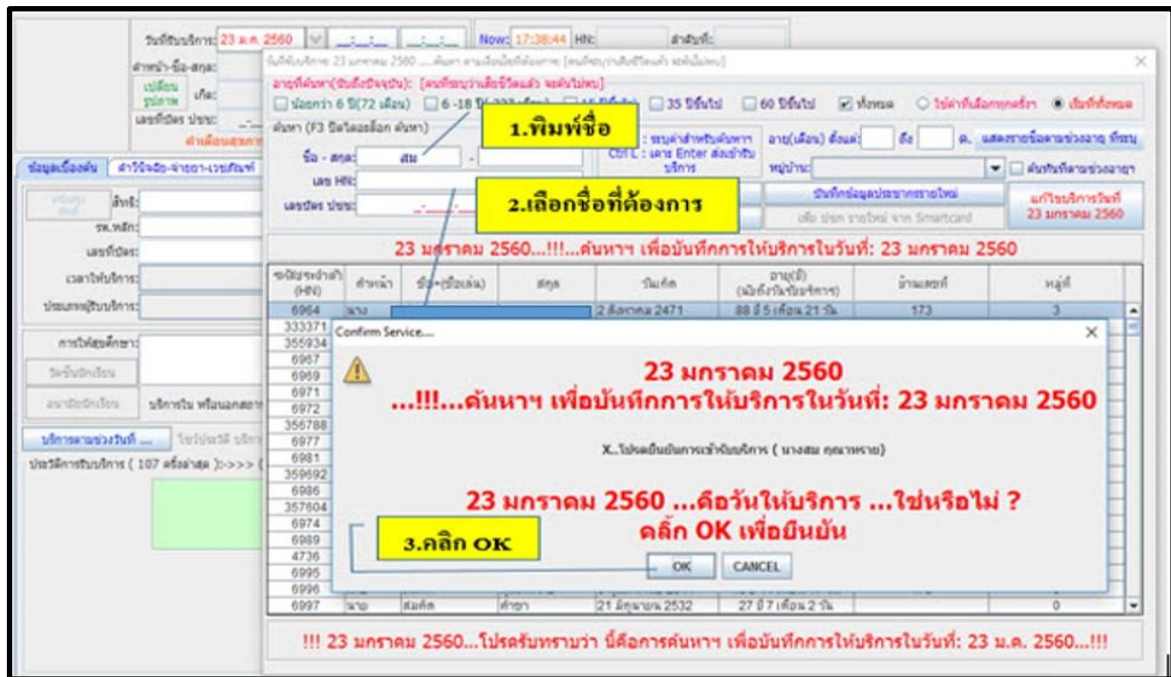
วันที่รับบริการ: 23 ม.ค. 2560   Now: 17:38:44 HN:   สำดับที่:

คำนำหน้า-ชื่อ-สกุล:
เปลี่ยนรูปภาพ
เลขที่บัตร ปชช:

ข้อมูลเบื้องต้น   สำวินิจฉัย-จ่ายยา-เวชภัณฑ์

สิทธิ:
รพ.หลัก:
เลขที่บัตร:
เวลาให้บริการ:
ประเภทผู้รับบริการ:

การให้สุขศึกษา:

บริการใน พร้อมนอกสถาน

บริการตามช่วงวันที่ ...

ประวัติการรับบริการ ( 107 ครั้งล่าสุด )>>>> (

อายุที่ค้นหา(นับถึงปัจจุบัน): [คนที่ระบุว่าเสียชีวิตแล้ว จะค้นไม่พบ]
น้อยกว่า 6 ปี(72 เดือน)   6 -18 ปี   35 ปีขึ้นไป   60 ปีขึ้นไป   ทั้งหมด   ไม่ค้าทีเลือกเกยครั้ง   เริ่มที่ทั้งหมด

ค้นหา (F3 ปิดโดยเลือก ค้นหา)
ชื่อ - สกุล: สม
เลข HN:
เลขบัตร ปชช:

1.พิมพ์ชื่อ

2.เลือกชื่อที่ต้องการ

CDT L : เคาะ Enter ส่งเข้ารับบริการ

อายุ(เดือน) ตั้งแต่:   ถึง   ด.   แสดงรายชื่อตามช่วงอายุ ที่ระบุ
หมู่บ้าน:   ค้นหาทั้งหมดช่วงอายุ

บันทึกข้อมูลประชากรรายใหม่
เพิ่ม ปชช รายใหม่ จาก Smartcard

แก้ไขบริการวันที่ 23 มกราคม 2560

23 มกราคม 2560...!!!...ค้นหาฯ เพื่อบันทึกการให้บริการในวันที่: 23 มกราคม 2560

| ระเบียนประจำตัว (HN) | คำนำหน้า | ชื่อ-(ชื่อเล่น) | สกุล | วันเกิด | อายุ(ปี) (นับถึงวันรับบริการ) | บ้านเลขที่ | หมู่ที่ |
|---|---|---|---|---|---|---|---|
| 6964 | นาง | | | 2 สิงหาคม 2471 | 88 ปี 5 เดือน 21 วัน | 173 | 3 |
| 333371 | | | | | | | |
| 355934 | | | | | | | |
| 6967 | | | | | | | |
| 6969 | | | | | | | |
| 6971 | | | | | | | |
| 6972 | | | | | | | |
| 356788 | | | | | | | |
| 6977 | | | | | | | |
| 6981 | | | | | | | |
| 359692 | | | | | | | |
| 6986 | | | | | | | |
| 357604 | | | | | | | |
| 6974 | | | | | | | |
| 6989 | | | | | | | |
| 4736 | | | | | | | |
| 6995 | | | | | | | |
| 6996 | | | | | | | |
| 6997 | นาย | สมคิด | คำชา | 21 มิถุนายน 2532 | 27 ปี 7 เดือน 2 วัน | | 0 |

Confirm Service...

23 มกราคม 2560
...!!!...ค้นหาฯ เพื่อบันทึกการให้บริการในวันที่: 23 มกราคม 2560

X..โปรดยืนยันการเข้ารับบริการ ( นางสม คุณากหาย)

23 มกราคม 2560 ...คือวันให้บริการ ...ใช่หรือไม่ ?
คลิก OK เพื่อยืนยัน

3.คลิก OK

OK   CANCEL

!!! 23 มกราคม 2560...โปรดรับทราบว่า นี่คือการค้นหาฯ เพื่อบันทึกการให้บริการในวันที่: 23 ม.ค. 2560...!!!